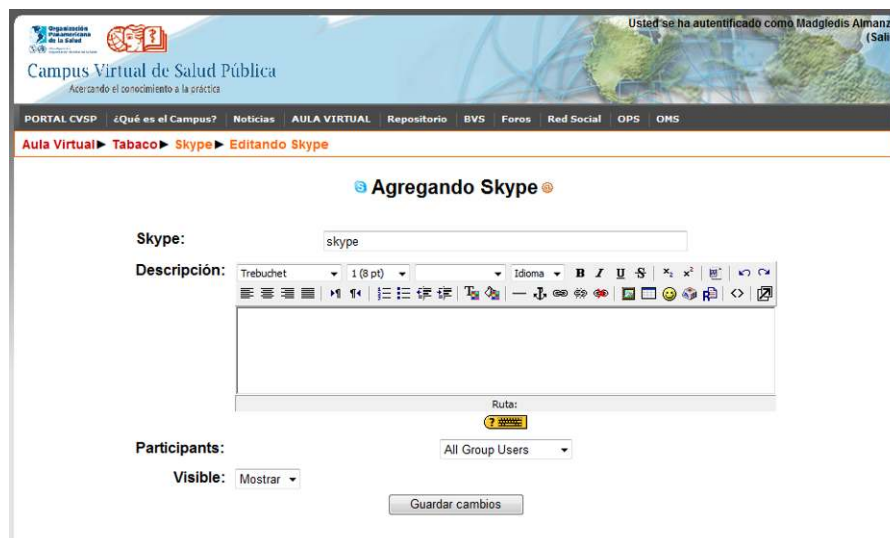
Organización Panamericana de la Salud

Campus Virtual de Salud Pública
Acercando el conocimiento a la práctica

Usted se ha autentificado como Madgledis Almanz (Sali

PORTAL CVSP | ¿Qué es el Campus? | Noticias | AULA VIRTUAL | Repositorio | BVS | Foros | Red Social | OPS | OMS

Aula Virtual ► Tabaco ► Skype ► Editando Skype

Agregando Skype

Skype: skype

Descripción: Trebuchet 1 (8 pt) Idioma

Ruta:

Participants: All Group Users

Visible: Mostrar

Guardar cambios